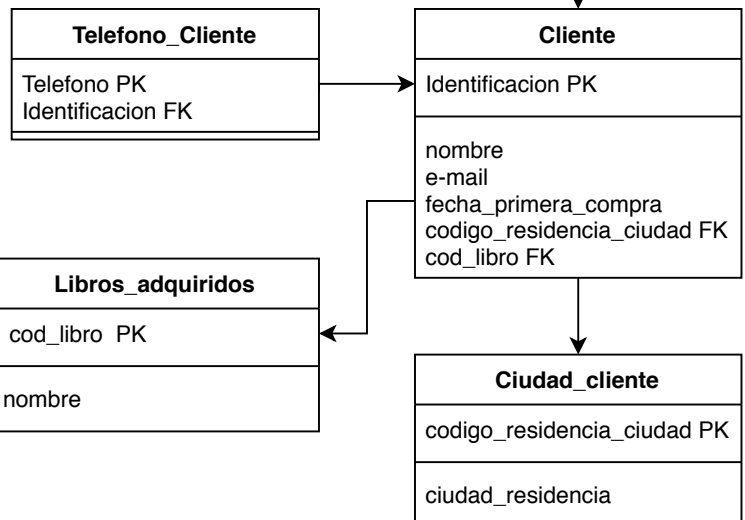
Telefono_Cliente

Telefono PK
Identificacion FK

Cliente

Identificacion PK

nombre
e-mail
fecha_primera_compra
codigo_residencia_ciudad FK
cod_libro FK

Libros_adquiridos

cod_libro PK

nombre

Ciudad_cliente

codigo_residencia_ciudad PK

ciudad_residencia